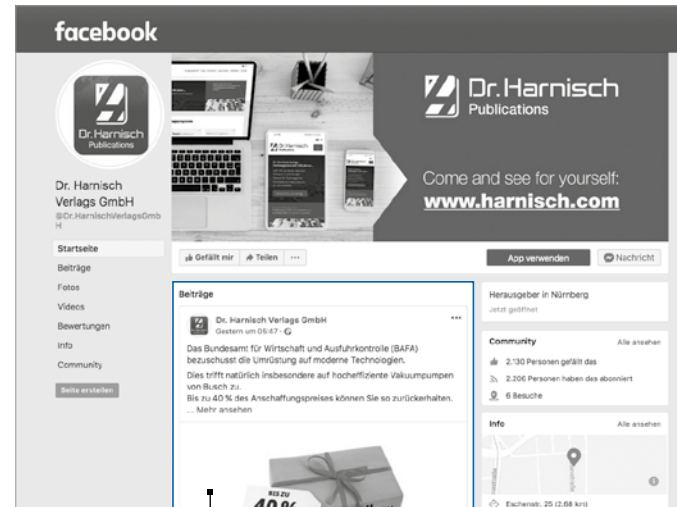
facebook

Dr.Harnisch Publications

Dr. Harnisch Verlags GmbH
@Dr.HarnischVerlagsGmbH

Startseite
Beiträge
Fotos
Videos
Bewertungen
Info
Community
Seite erstellen

Dr.Harnisch Publications
Come and see for yourself:
www.harnisch.com

Gefällt mir
Teilen
...
App verwenden
Nachricht

Beiträge

Dr. Harnisch Verlags GmbH
Gestern um 05:47 ·

Das Bundesamt für Wirtschaft und Ausfuhrkontrolle (BAFA) bezuschusst die Umrüstung auf moderne Technologien.

Dies trifft natürlich insbesondere auf hocheffiziente Vakuumpumpen von Busch zu.
Bis zu 40 % des Anschaffungspreises können Sie so zurückerhalten.
... Mehr ansehen

BIS ZU
40%

Herausgeber in Nürnberg
Jetzt geöffnet

Community
Alle ansehen
2.130 Personen gefällt das
2.206 Personen haben das abonniert
6 Besuche

Info
Alle ansehen
Eschenstr. 25 (2,68 km)